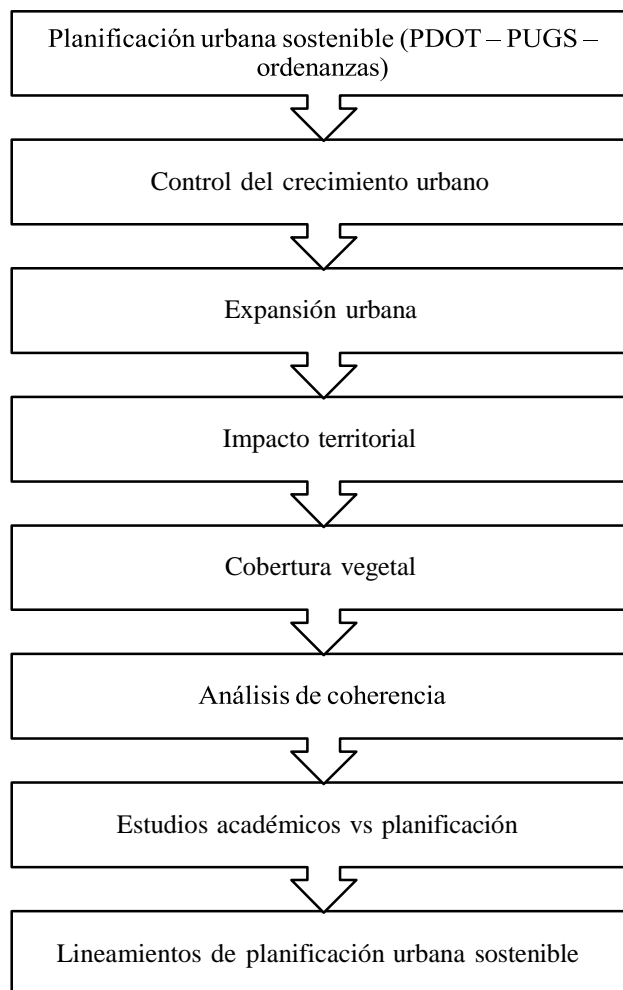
Planificación urbana sostenible (PDOT – PUGS – ordenanzas)

Control del crecimiento urbano

Expansión urbana

Impacto territorial

Cobertura vegetal

Análisis de coherencia

Estudios académicos vs planificación

Lineamientos de planificación urbana sostenible